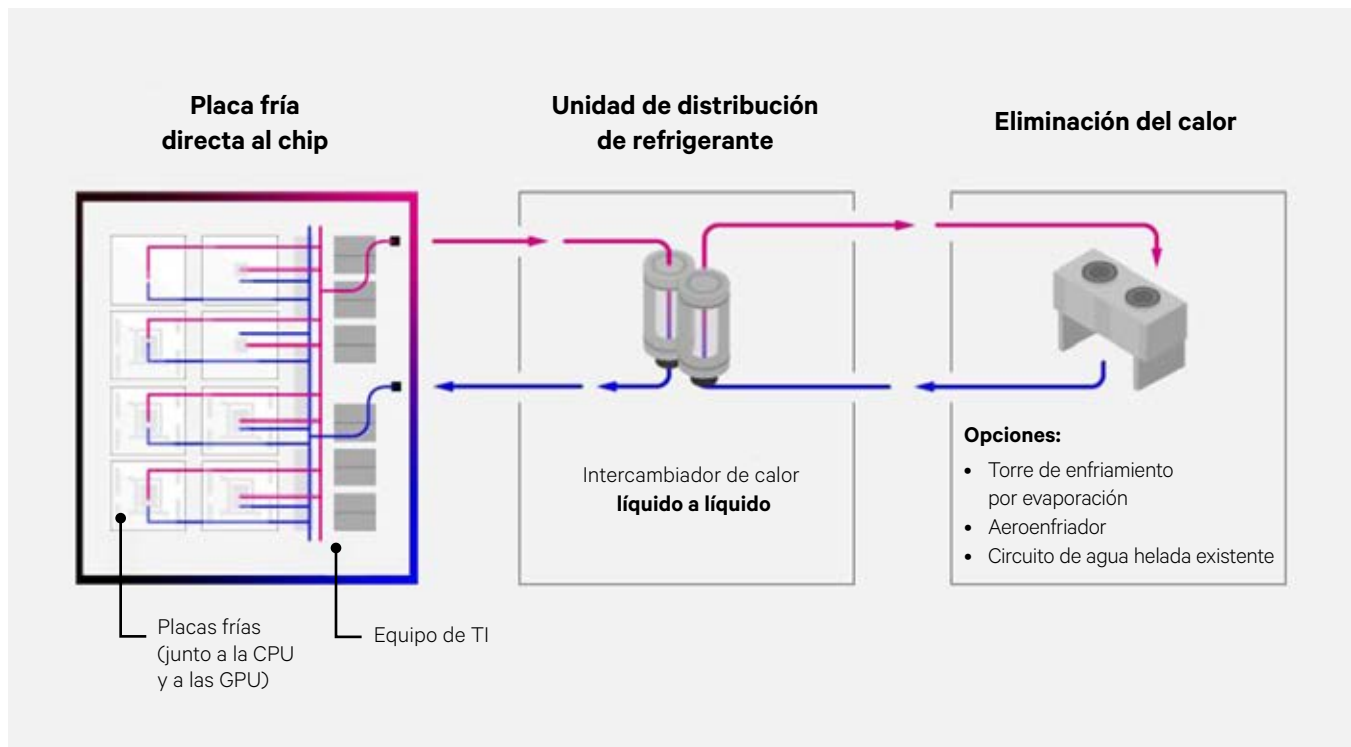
Placa fría directa al chip

Unidad de distribución de refrigerante

Eliminación del calor

Intercambiador de calor **líquido a líquido**

**Opciones:**
- Torre de enfriamiento por evaporación
- Aeroenfriador
- Circuito de agua helada existente

Placas frías (junto a la CPU y a las GPU)

Equipo de TI